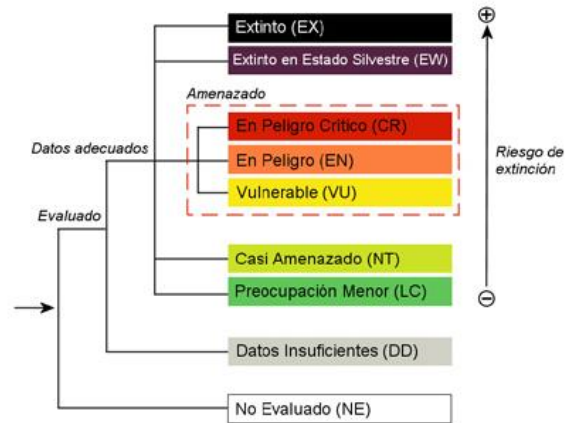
Extinto (EX)

Extinto en Estado Silvestre (EW)

Amenazado

En Peligro Crítico (CR)

En Peligro (EN)

Vulnerable (VU)

Datos adecuados

Evaluado

Casi Amenazado (NT)

Preocupación Menor (LC)

Datos Insuficientes (DD)

No Evaluado (NE)

⊕

Riesgo de extinción

⊖